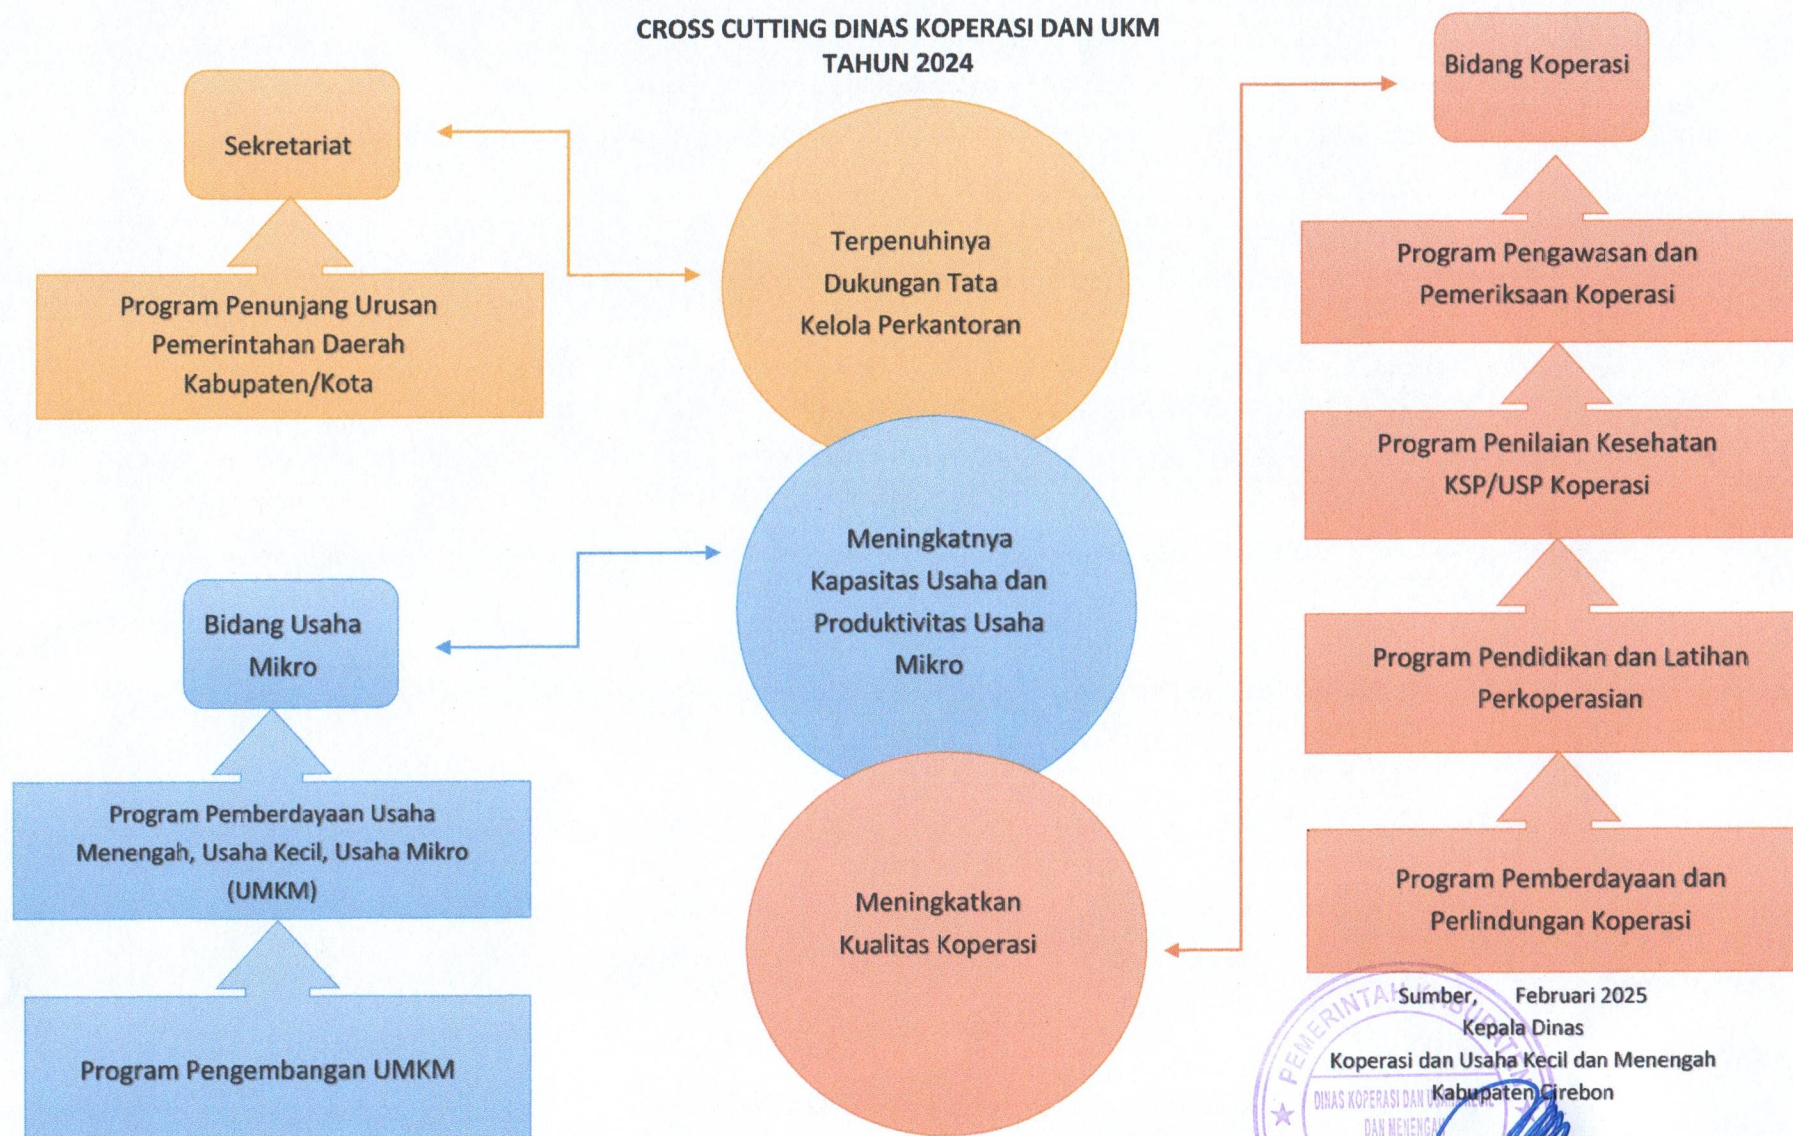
CROSS CUTTING DINAS KOPERASI DAN UKM
TAHUN 2024

Sekretariat

Program Penunjang Urusan Pemerintahan Daerah Kabupaten/Kota

Terpenuhinya Dukungan Tata Kelola Perkantoran

Bidang Koperasi

Program Pengawasan dan Pemeriksaan Koperasi

Program Penilaian Kesehatan KSP/USP Koperasi

Program Pendidikan dan Latihan Perkoperasian

Program Pemberdayaan dan Perlindungan Koperasi

Meningkatnya Kapasitas Usaha dan Produktivitas Usaha Mikro

Bidang Usaha Mikro

Program Pemberdayaan Usaha Menengah, Usaha Kecil, Usaha Mikro (UMKM)

Program Pengembangan UMKM

Meningkatkan Kualitas Koperasi

Sumber, Februari 2025
Kepala Dinas
Koperasi dan Usaha Kecil dan Menengah
Kabupaten Cirebon

PEMERINTAH KABUPATEN
DINAS KOPERASI DAN USAHA KECIL DAN MENENGAH